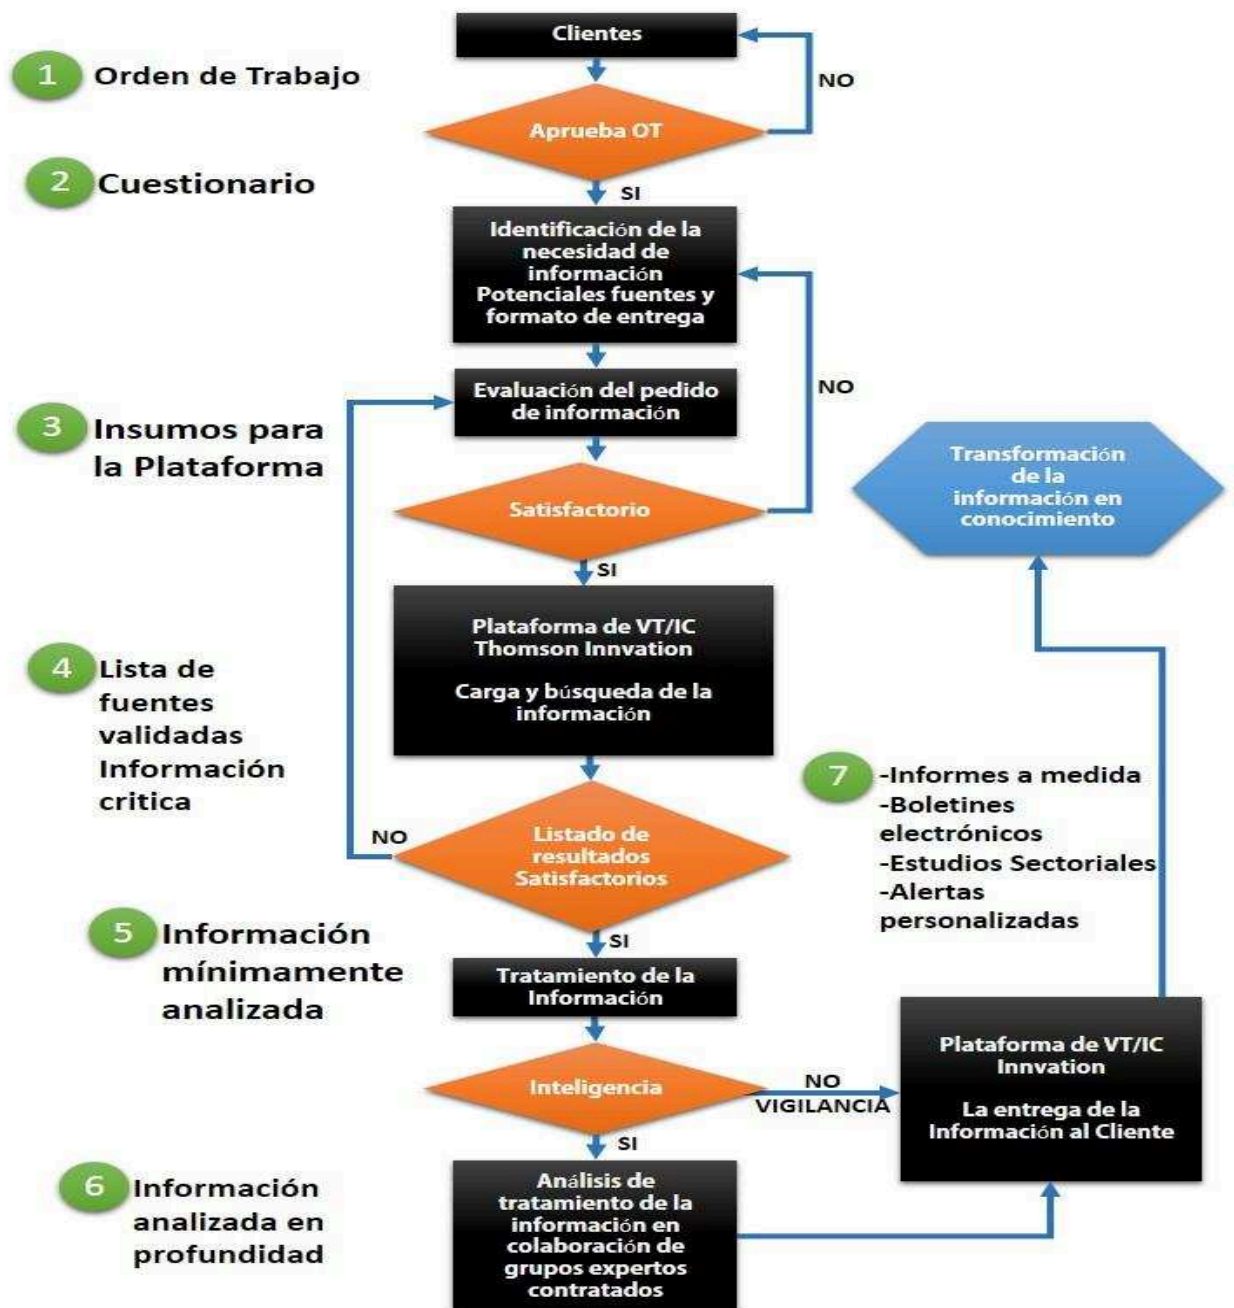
Clientes

1 Orden de Trabajo

NO

Aprueba OT

2 Cuestionario

SI

Identificación de la necesidad de información Potenciales fuentes y formato de entrega

NO

Evaluación del pedido de información

3 Insumos para la Plataforma

Transformación de la información en conocimiento

Satisfactorio

SI

Plataforma de VT/IC Thomson Innvation

Carga y búsqueda de la información

4 Lista de fuentes validadas Información critica

7 -Informes a medida -Boletines electrónicos -Estudios Sectoriales -Alertas personalizadas

NO

Listado de resultados Satisfactorios

5 Información mínimamente analizada

SI

Tratamiento de la Información

Plataforma de VT/IC Innvation

La entrega de la Información al Cliente

Inteligencia

NO VIGILANCIA

SI

6 Información analizada en profundidad

Análisis de tratamiento de la información en colaboración de grupos expertos contratados